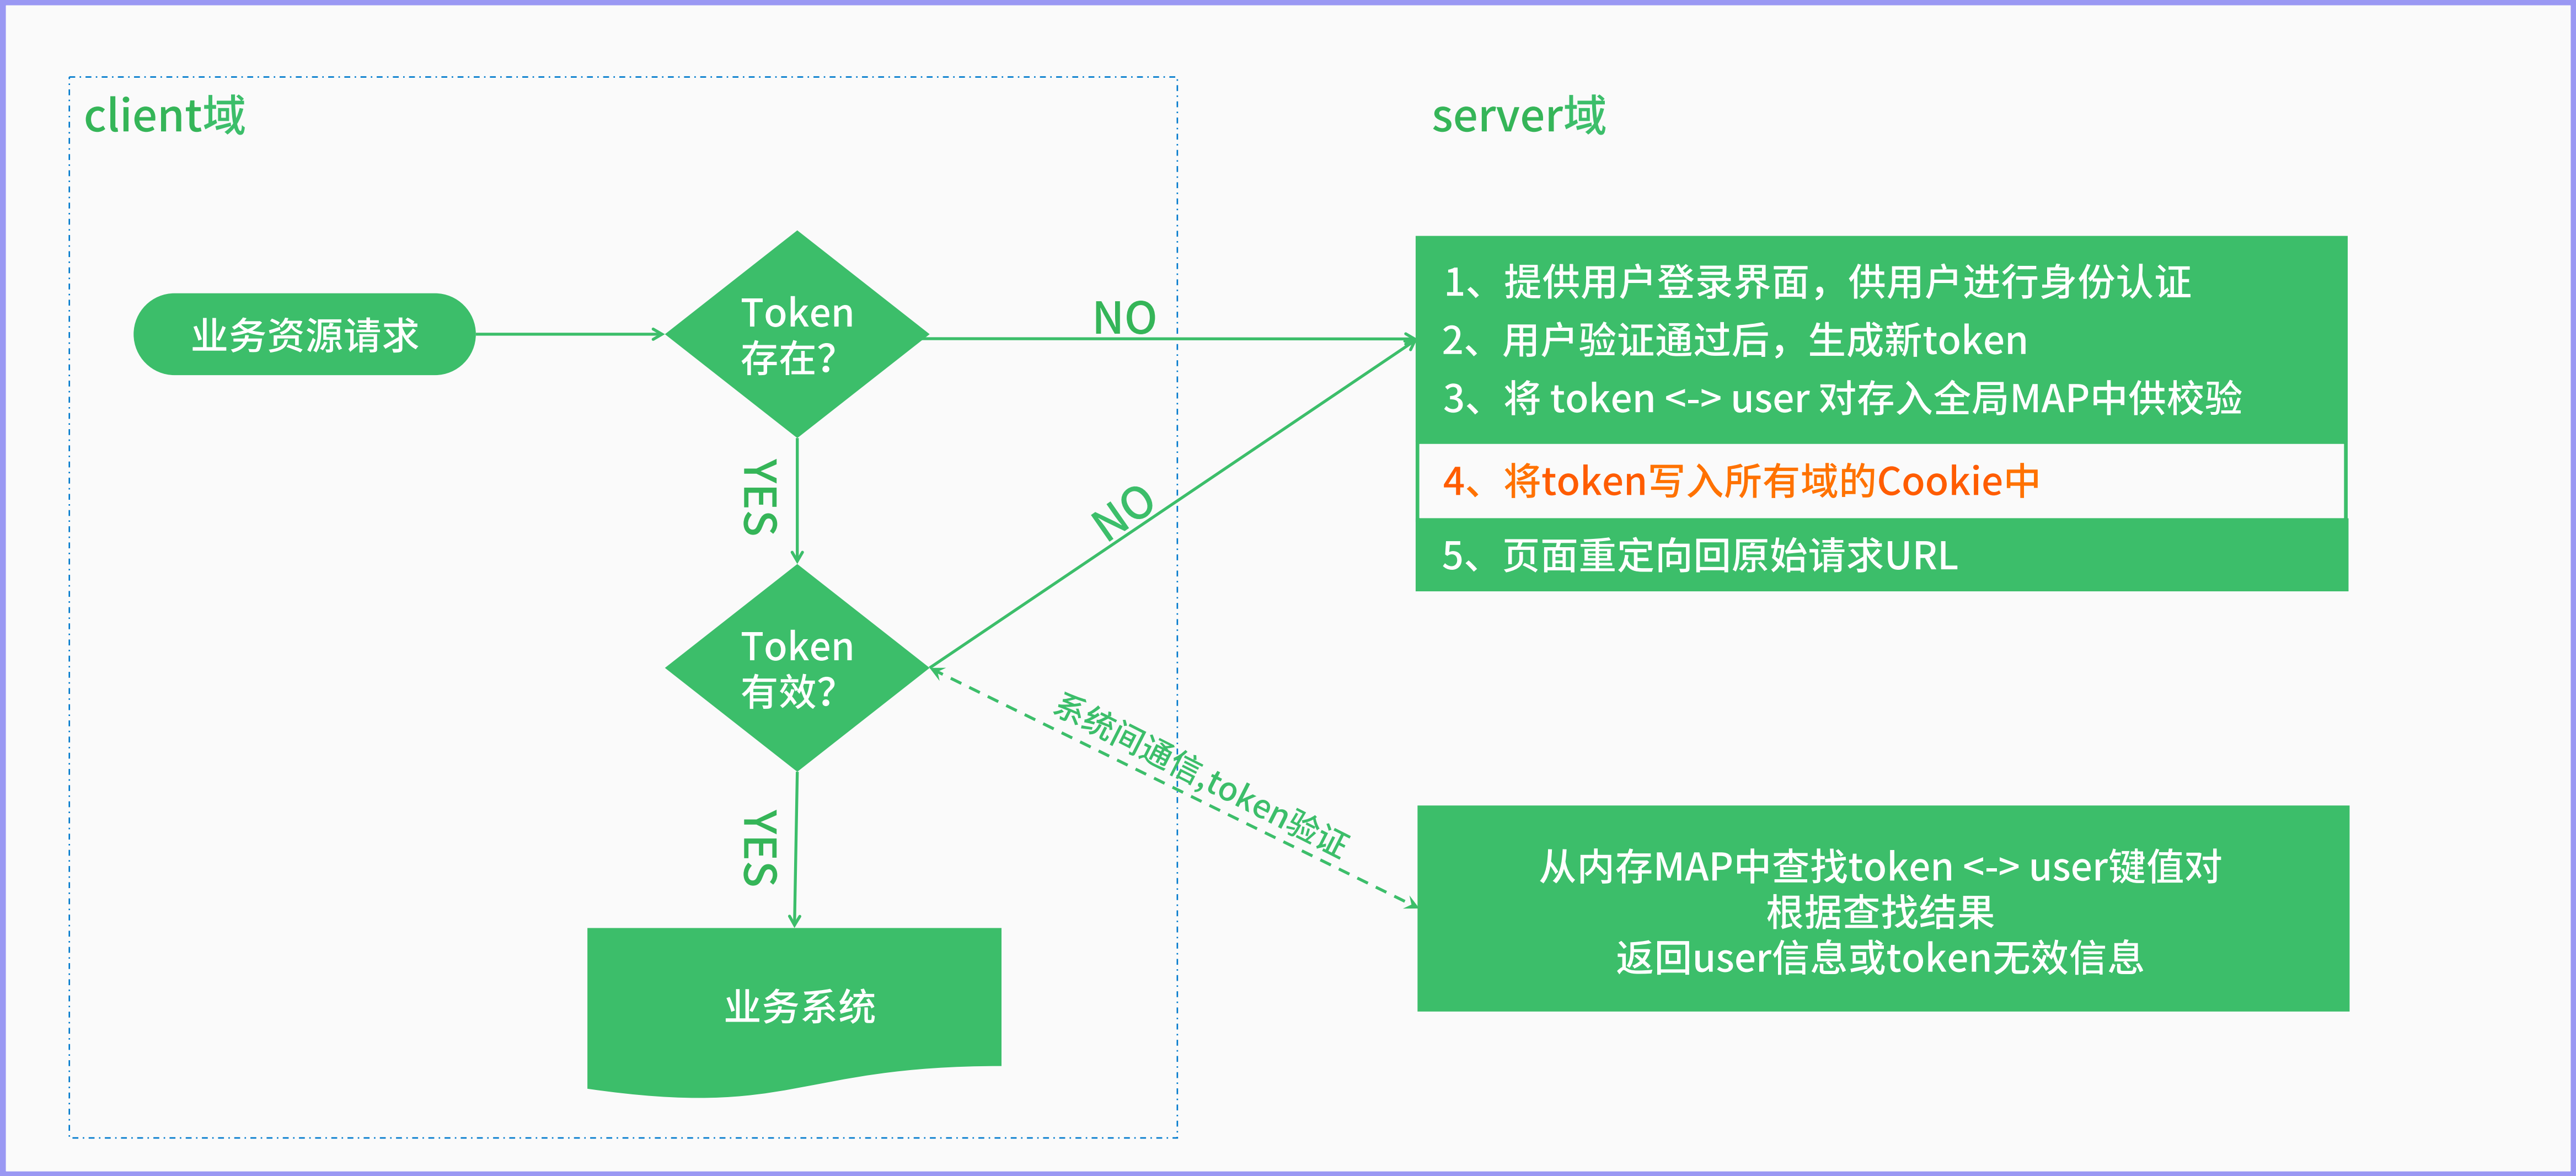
client域

server域

业务资源请求

Token
存在?

NO

1、提供用户登录界面，供用户进行身份认证
2、用户验证通过后，生成新token
3、将 token <-> user 对存入全局MAP中供校验

4、将token写入所有域的Cookie中

5、页面重定向回原始请求URL

YES

NO

Token
有效?

系统间通信,token验证

YES

从内存MAP中查找token <-> user键值对
根据查找结果
返回user信息或token无效信息

业务系统